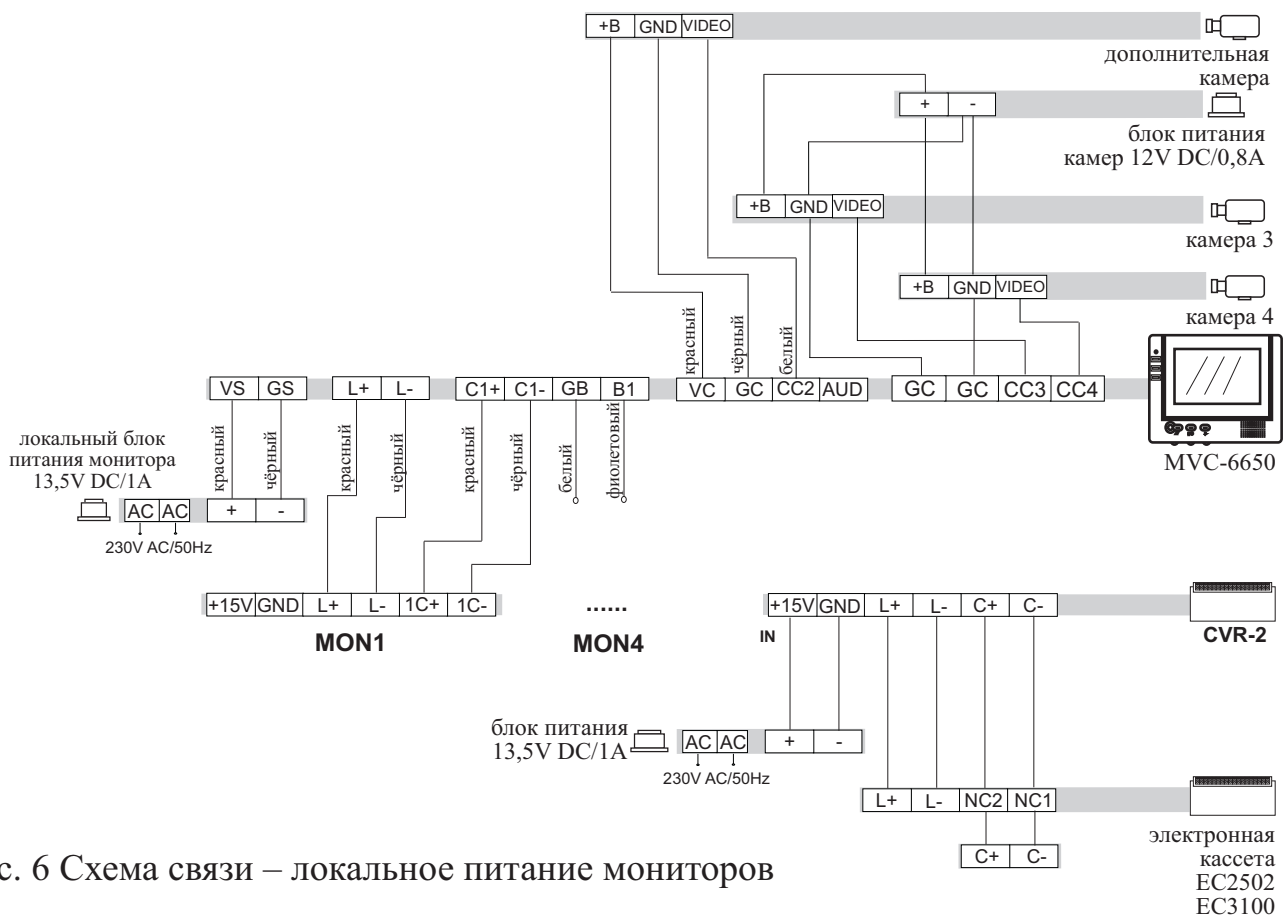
+B GND VIDEO

дополнительная камера

+ -

блок питания камер 12V DC/0,8A

+B GND VIDEO

камера 3

+B GND VIDEO

камера 4

красный чёрный белый

VS GS L+ L- C1+ C1- GB B1 VC GC CC2 AUD GC GC CC3 CC4

MVC-6650

локальный блок питания монитора 13,5V DC/1A

красный чёрный красный чёрный красный чёрный белый фиолетовый

AC AC + -

230V AC/50Hz

+15V GND L+ L- 1C+ 1C-

......

MON1 MON4

+15V GND L+ L- C+ C-

IN

CVR-2

блок питания 13,5V DC/1A

AC AC + -

230V AC/50Hz

L+ L- NC2 NC1

C+ C-

электронная кассета EC2502 EC3100

с. 6 Схема связи – локальное питание мониторов